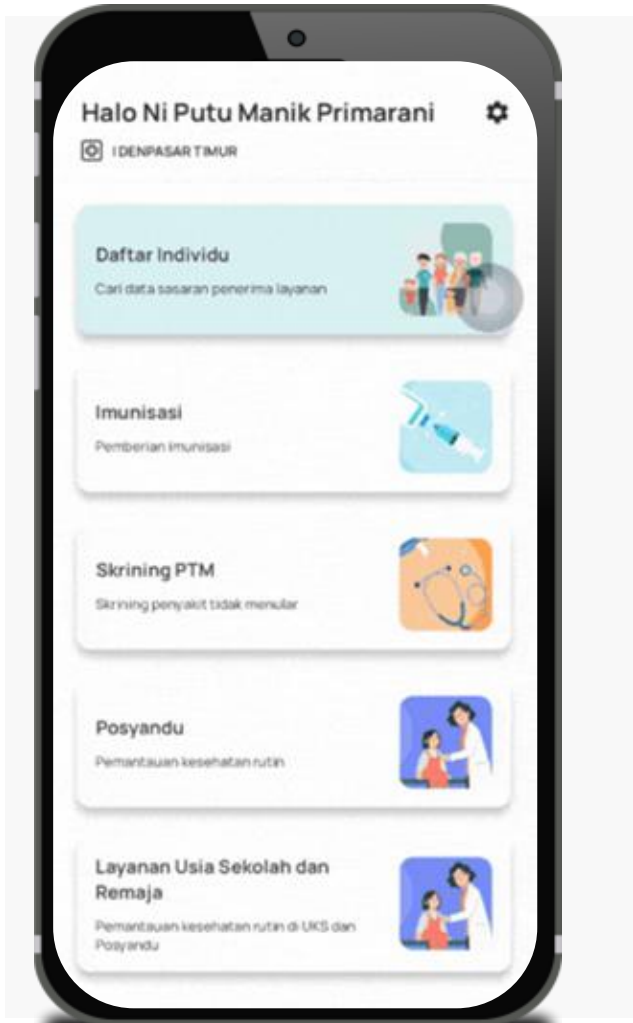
Halo Ni Putu Manik Primarani

I DENPASAR TIMUR

Daftar Individu
Cari data sasaran penerima layanan

Imunisasi
Pemberian imunisasi

Skrining PTM
Skrining penyakit tidak menular

Posyandu
Pemantauan kesehatan rutin

Layanan Usia Sekolah dan Remaja
Pemantauan kesehatan rutin di UKS dan Posyandu